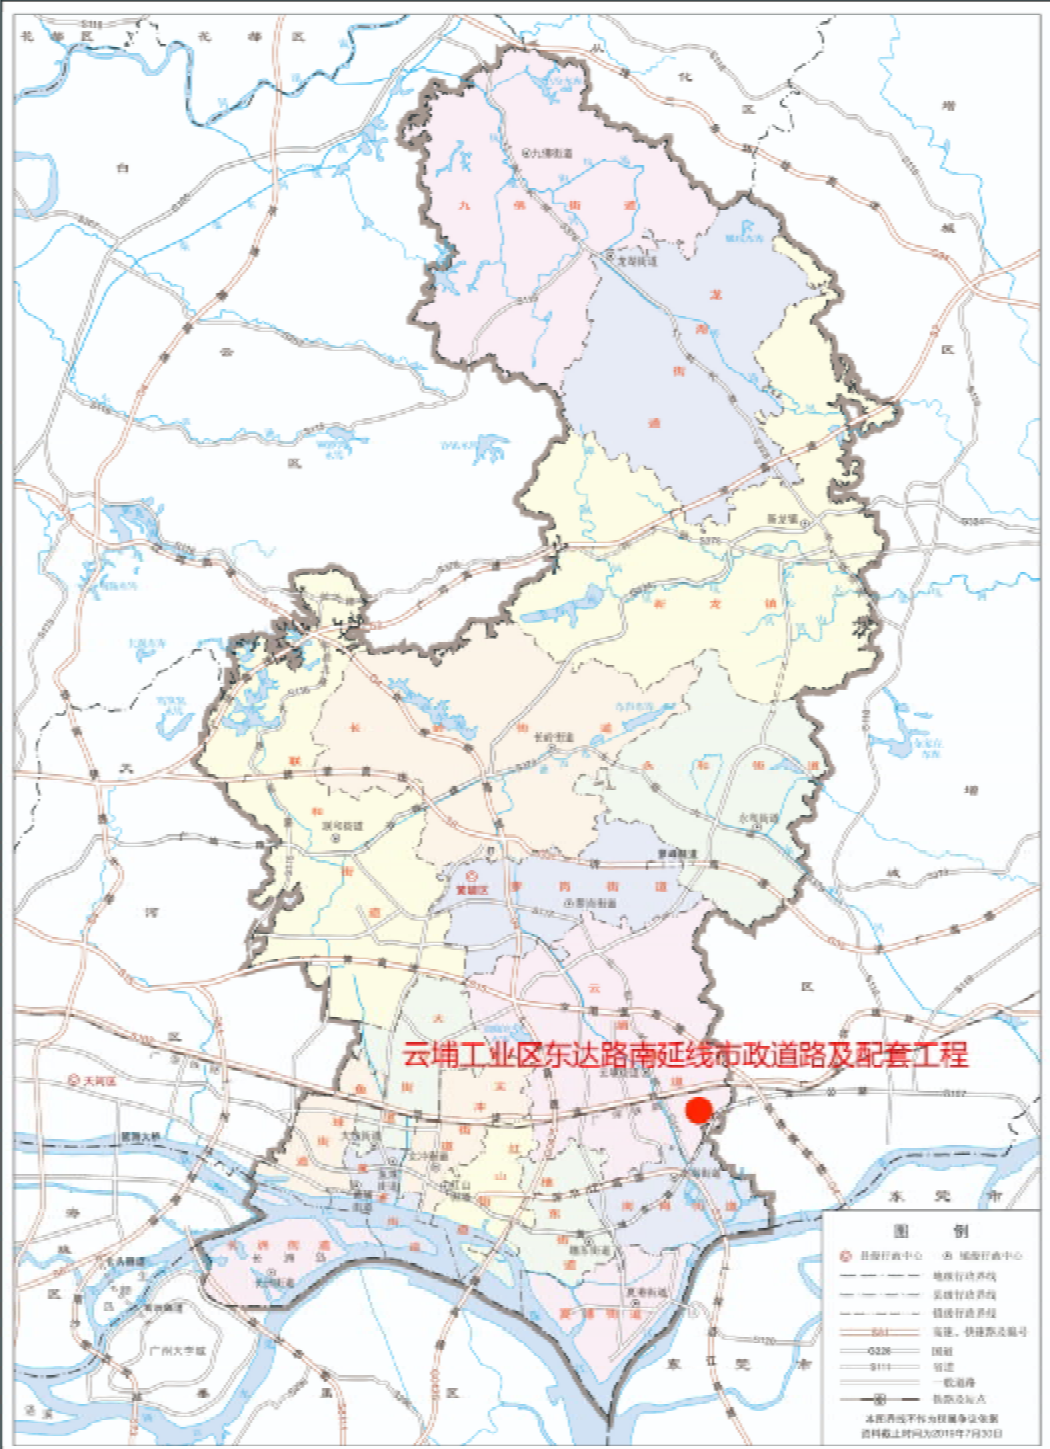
花都区 花都区
从化区
增城区
白云区
九佛街道
龙湖街道
新龙镇
长岭街道
永和街道
联和街道
萝岗街道
黄埔区
云埔街道
云埔工业区东达路南延线市政道路及配套工程
天河区
大沙街道
黄埔街道
文冲街道
红山街道
夏港街道
南岗街道
长洲街道
穗东街道
鱼珠街道
东莞市
番禺区
广州大学城
图例
区级行政中心 镇级行政中心
地级行政界线
县级行政界线
镇级行政界线
高速、快速路及编号
国道
省道
一般道路
铁路及站点
本图界线不作为权属争议依据
资料截止时间为2019年7月30日